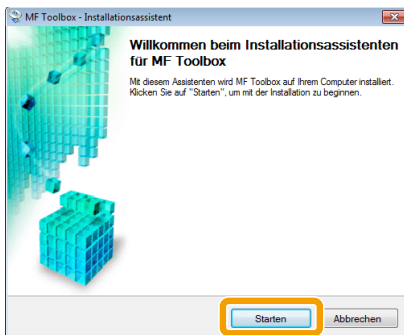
MF Toolbox - Installationsassistent

Willkommen beim Installationsassistenten für MF Toolbox

Mit diesem Assistenten wird MF Toolbox auf Ihrem Computer installiert. Klicken Sie auf "Starten", um mit der Installation zu beginnen.

Starten

Abbrechen